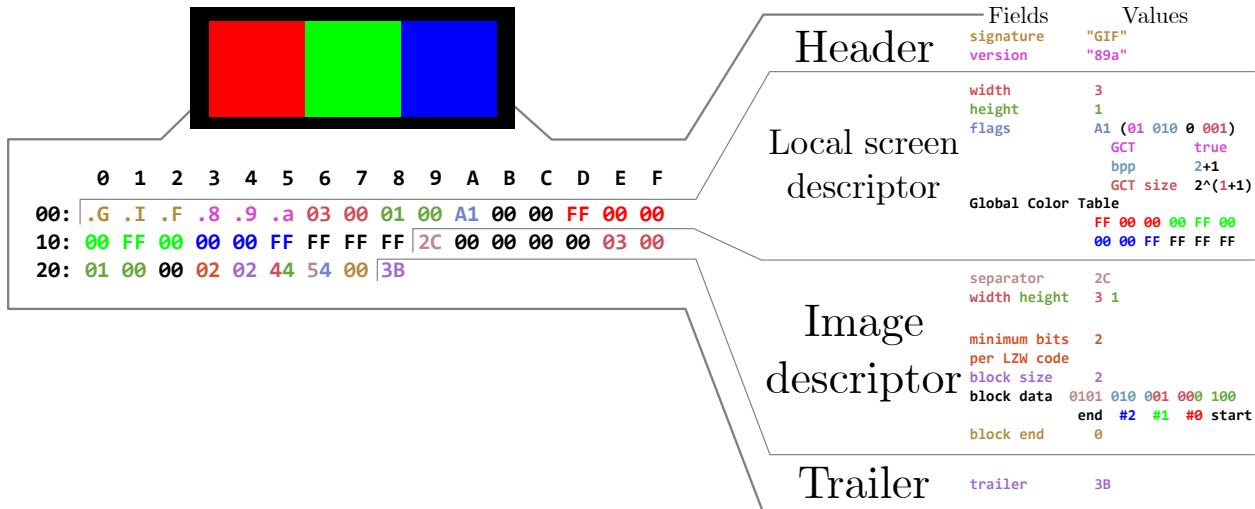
| | 0 | 1 | 2 | 3 | 4 | 5 | 6 | 7 | 8 | 9 | A | B | C | D | E | F |
|---|---|---|---|---|---|---|---|---|---|---|---|---|---|---|---|---|
| 00: | .G | .I | .F | .8 | .9 | .a | 03 | 00 | 01 | 00 | A1 | 00 | 00 | FF | 00 | 00 |
| 10: | 00 | FF | 00 | 00 | 00 | FF | FF | FF | FF | 2C | 00 | 00 | 00 | 00 | 03 | 00 |
| 20: | 01 | 00 | 00 | 02 | 02 | 44 | 54 | 00 | 3B | | | | | | | |

Fields Values

Header
signature "GIF"
version "89a"

Local screen descriptor
width 3
height 1
flags A1 (01 010 0 001)
GCT true
bpp 2+1
GCT size 2^(1+1)
Global Color Table
FF 00 00 00 FF 00
00 00 FF FF FF FF

Image descriptor
separator 2C
width height 3 1
minimum bits per LZW code 2
block size 2
block data 0101 010 001 000 100
end #2 #1 #0 start
block end 0

Trailer
trailer 3B